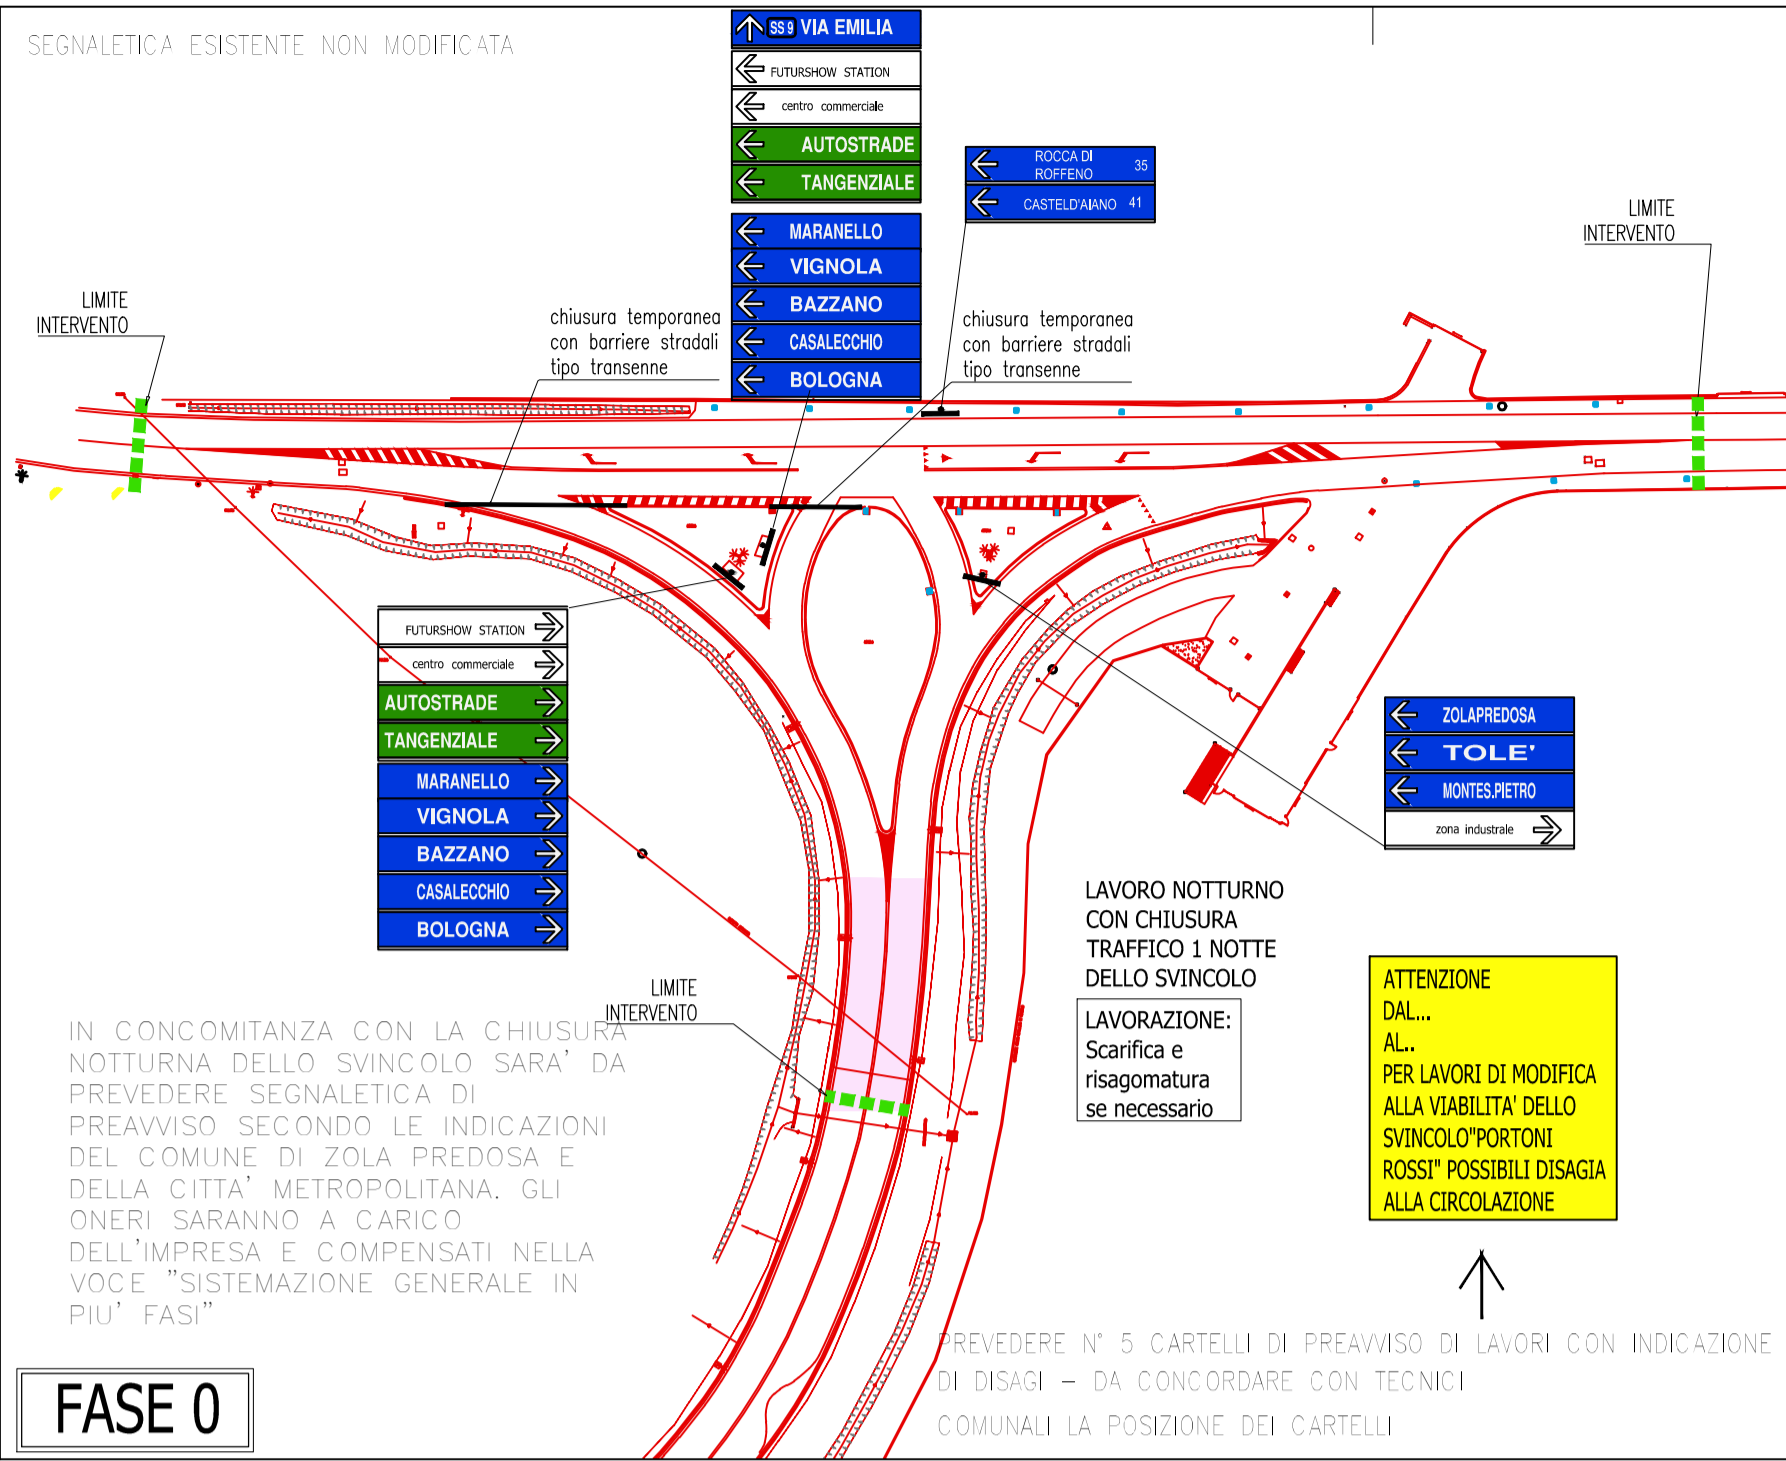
SEGNALETICA ESISTENTE NON MODIFICATA

SS9 VIA EMILIA
FUTURSHOW STATION
centro commerciale
AUTOSTRADE
TANGENZIALE

MARANELLO
VIGNOLA
BAZZANO
CASALECCHIO
BOLOGNA

ROCCA DI ROFFENO 35
CASTELD'AIANO 41

LIMITE INTERVENTO

LIMITE INTERVENTO

chiusura temporanea con barriere stradali tipo transenne

chiusura temporanea con barriere stradali tipo transenne

FUTURSHOW STATION
centro commerciale
AUTOSTRADE
TANGENZIALE
MARANELLO
VIGNOLA
BAZZANO
CASALECCHIO
BOLOGNA

ZOLAPREDOSA
TOLE'
MONTES.PIETRO
zona industrale

LAVORO NOTTURNO CON CHIUSURA TRAFFICO 1 NOTTE DELLO SVINCOLO

LAVORAZIONE:
Scarifica e risagomatura se necessario

LIMITE INTERVENTO

ATTENZIONE
DAL...
AL..
PER LAVORI DI MODIFICA ALLA VIABILITA' DELLO SVINCOLO"PORTONI ROSSI" POSSIBILI DISAGIA ALLA CIRCOLAZIONE

IN CONCOMITANZA CON LA CHIUSURA NOTTURNA DELLO SVINCOLO SARA' DA PREVEDERE SEGNALETICA DI PREAVVISO SECONDO LE INDICAZIONI DEL COMUNE DI ZOLA PREDOSA E DELLA CITTA' METROPOLITANA. GLI ONERI SARANNO A CARICO DELL'IMPRESA E COMPENSATI NELLA VOCE "SISTEMAZIONE GENERALE IN PIU' FASI"

PREVEDERE N° 5 CARTELLI DI PREAVVISO DI LAVORI CON INDICAZIONE DI DISAGI - DA CONCORDARE CON TECNICI COMUNALI LA POSIZIONE DEI CARTELLI

FASE 0